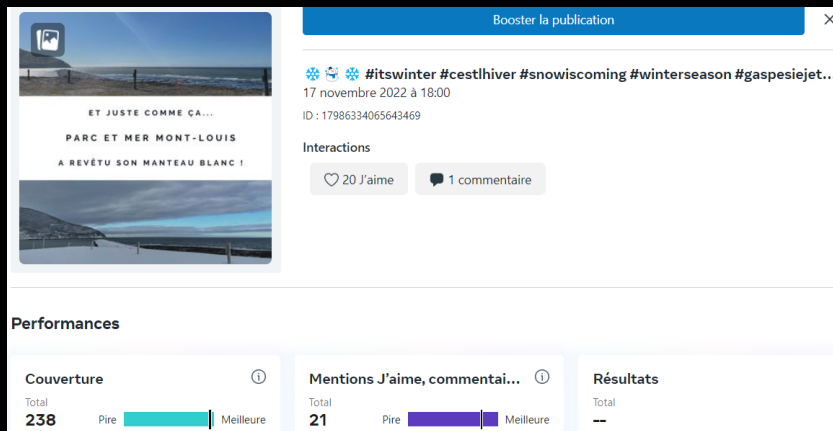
ET JUSTE COMME ÇA...

PARC ET MER MONT-LOUIS

A REVÊTU SON MANTEAU BLANC !

Booster la publication

×

❄️⛄❄️ #itswinter #cestlhiver #snowiscoming #winterseason #gaspesiejet...

17 novembre 2022 à 18:00

ID : 17986334065643469

Interactions

20 J'aime

1 commentaire

Performances

Couverture

Total

238

Pire

Meilleure

Mentions J'aime, commentai...

Total

21

Pire

Meilleure

Résultats

Total

--